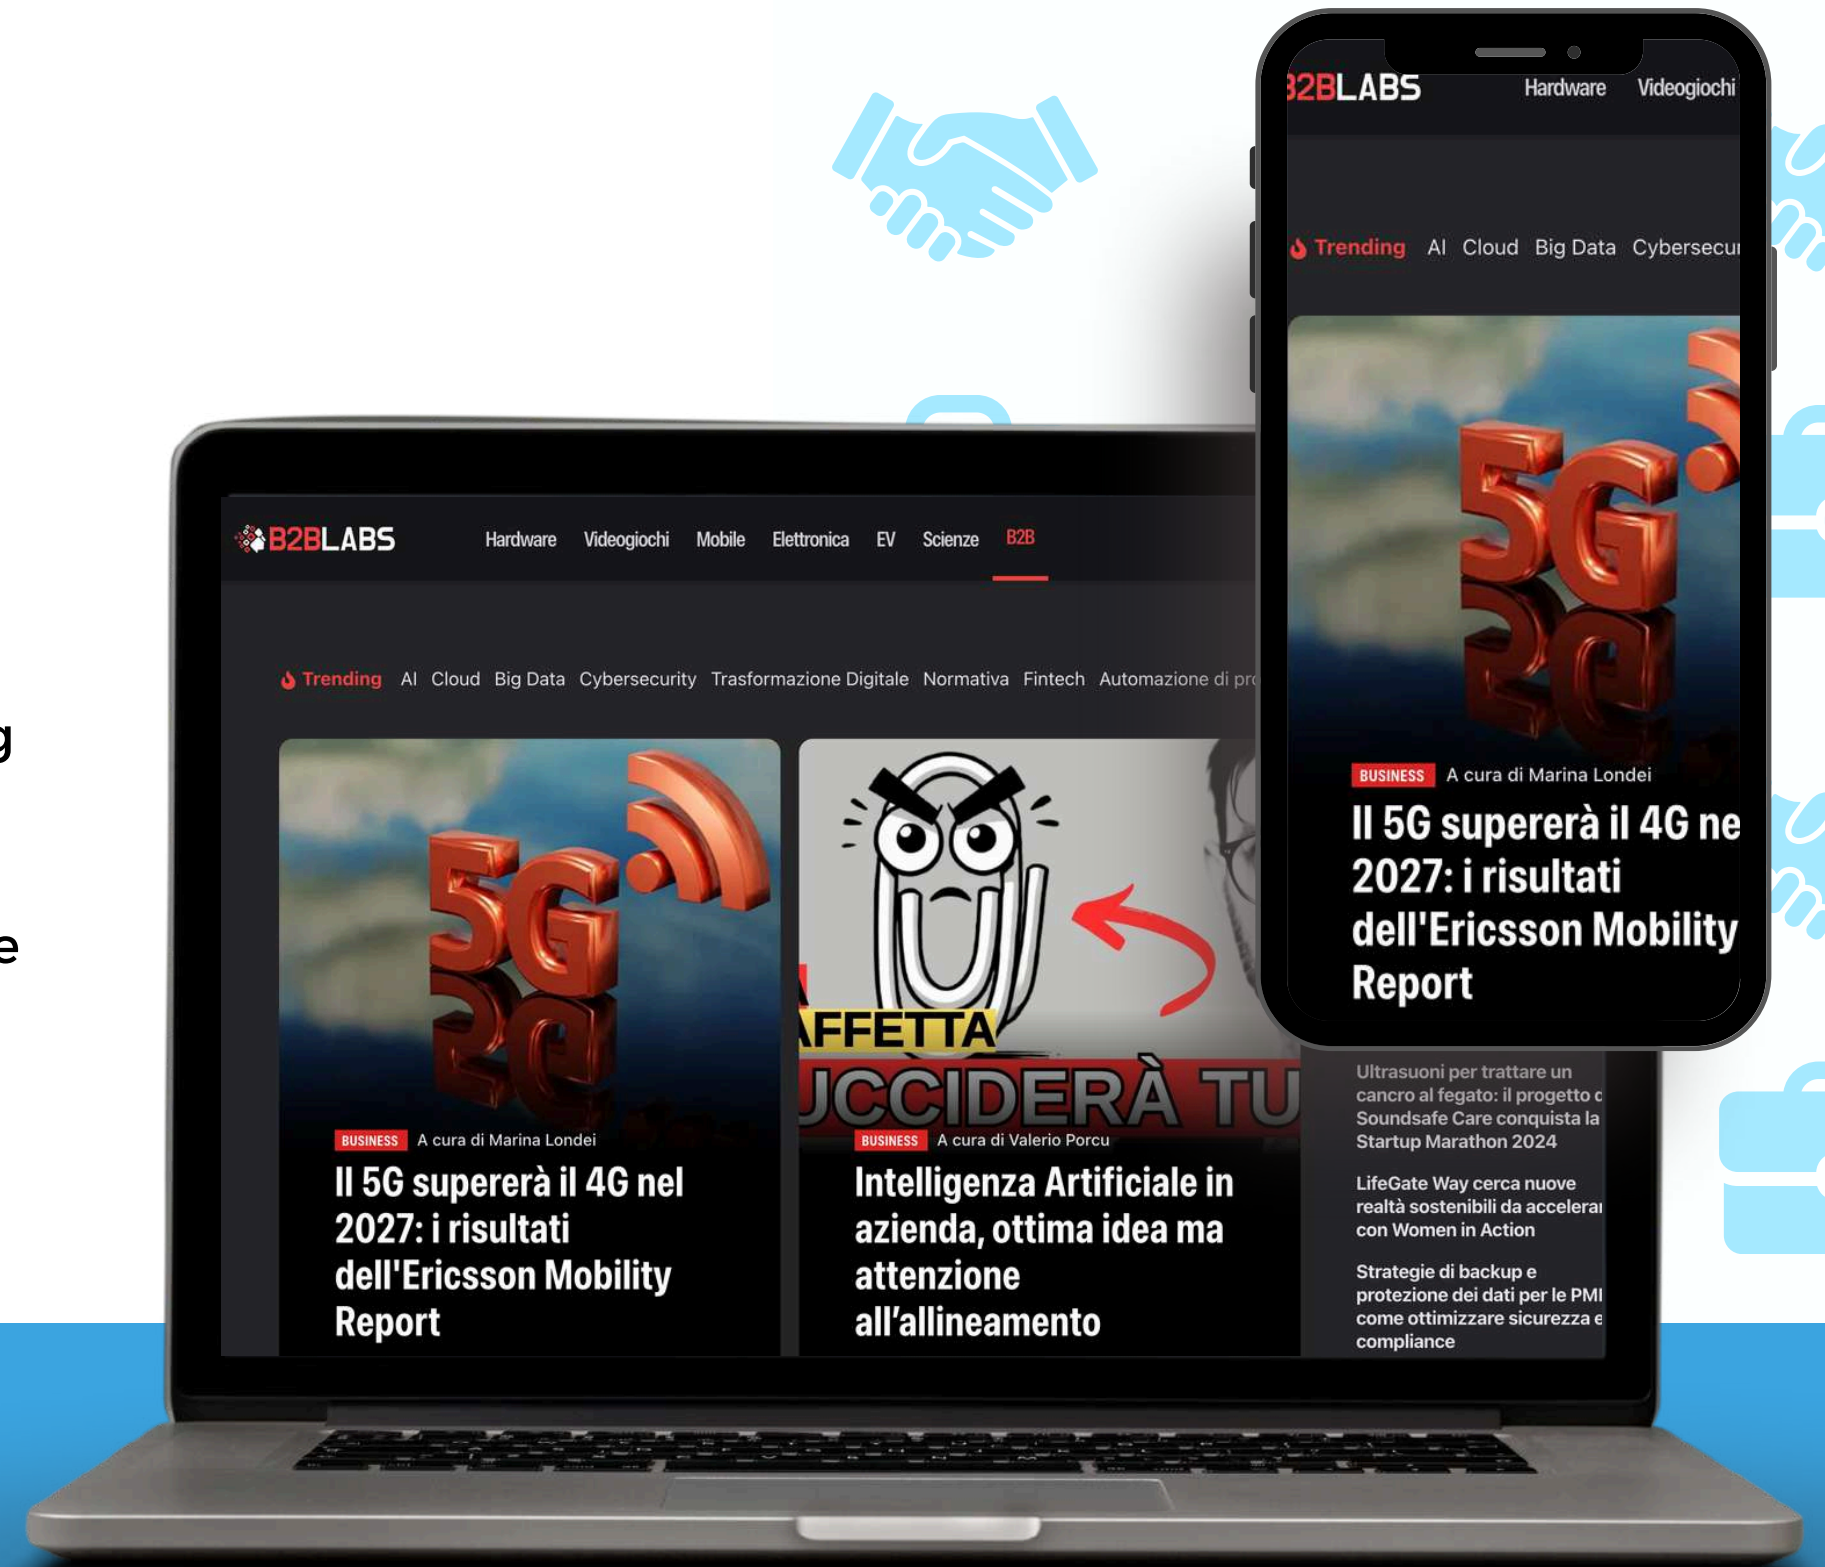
g

e

B2BLABS Hardware Videogiochi Mobile Elettronica EV Scienze B2B

Trending AI Cloud Big Data Cybersecurity Trasformazione Digitale Normativa Fintech Automazione di pr

5G

BUSINESS A cura di Marina Londei

Il 5G supererà il 4G nel 2027: i risultati dell'Ericsson Mobility Report

AFFETTA

UCCIDERÀ TU

BUSINESS A cura di Valerio Porcu

Intelligenza Artificiale in azienda, ottima idea ma attenzione all'allineamento

Ultrasuoni per trattare un cancro al fegato: il progetto c Soundsafe Care conquista la Startup Marathon 2024

LifeGate Way cerca nuove realtà sostenibili da accelerar con Women in Action

Strategie di backup e protezione dei dati per le PMI come ottimizzare sicurezza e compliance

2BLABS Hardware Videogiochi

Trending AI Cloud Big Data Cybersecu

5G

BUSINESS A cura di Marina Londei

Il 5G supererà il 4G ne 2027: i risultati dell'Ericsson Mobility Report